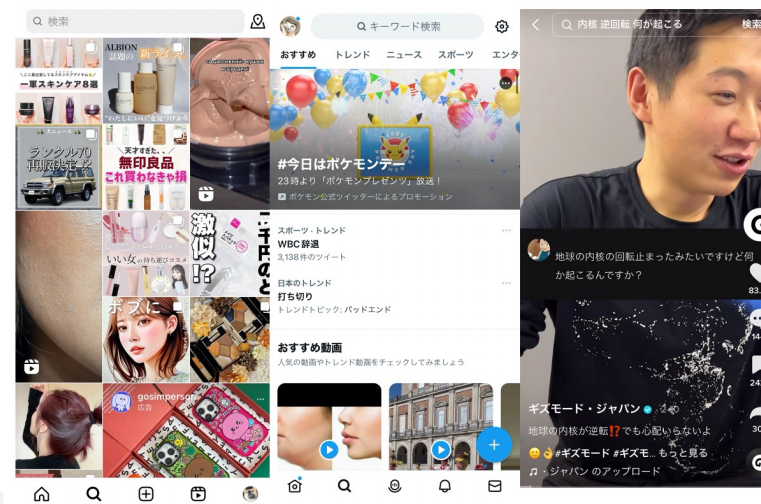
検索

ALBION 話題の新ライン

一軍スキンケア8選

ランクル70 再販決定

天才すぎた… 無印良品 これ買わなきゃ損

いい女の持ち物

激似!?

ボスに

gosimperson 広告

キーワード検索

おすすめ トレンド ニュース スポーツ エンタ

#今日はポケモンデー

23時より「ポケモンプレゼンツ」放送!

ポケモン公式ツイッターによるプロモーション

スポーツ・トレンド
WBC辞退
3,138件のツイート

日本のトレンド
打ち切り
トレンドトピック: バッドエンド

おすすめ動画
人気の動画やトレンド動画をチェックしてみましょう

内核 逆回転 何が起こる 検索

地球の内核の回転止まったみたいですけど何か起こるんですか?

83.

ギズモード・ジャパン

地球の内核が逆転‼️でも心配いらないよ

#ギズモード #ギズモ… もっと見る

♫ ・ジャパン のアップロード